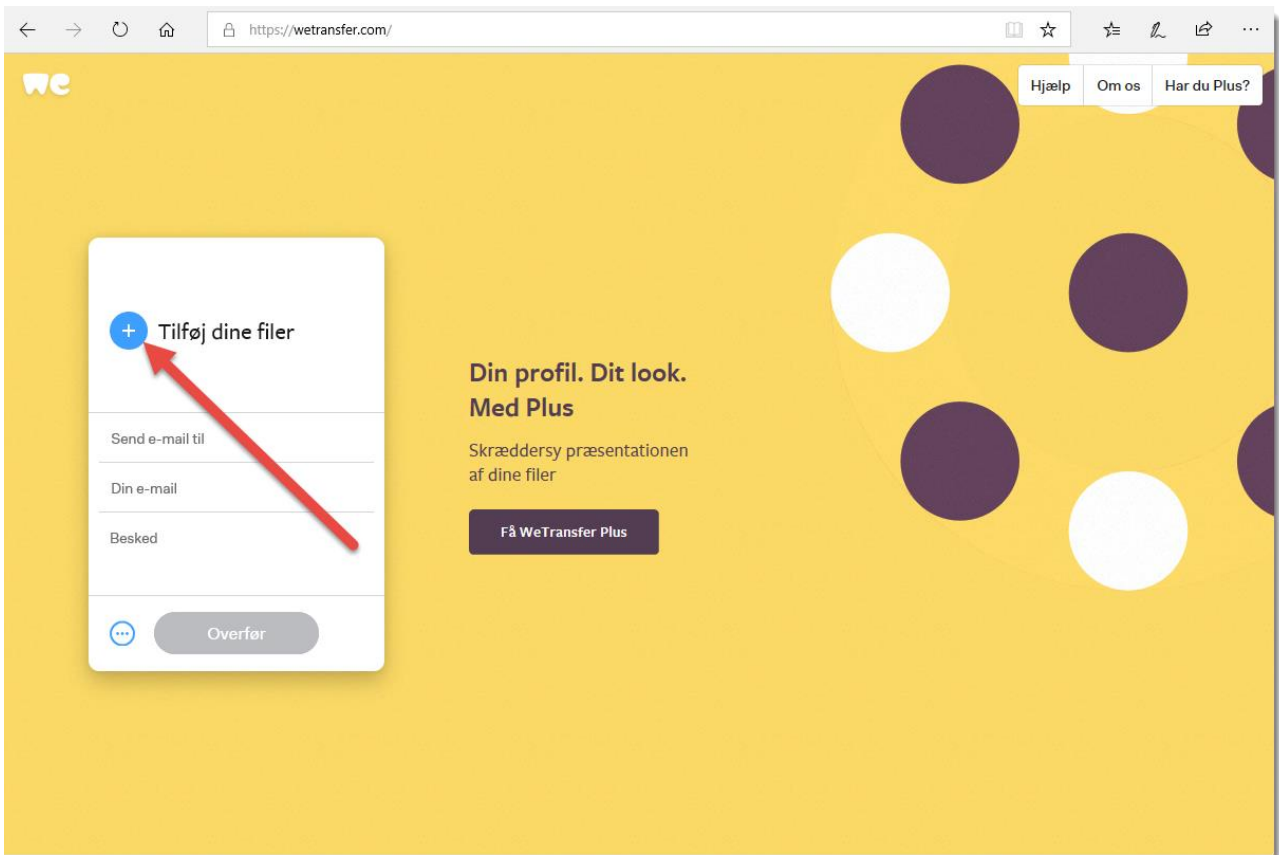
https://wetransfer.com/

we

Hjælp Om os Har du Plus?

Tilføj dine filer

Send e-mail til

Din e-mail

Besked

Overfør

Din profil. Dit look. Med Plus

Skræddersy præsentationen af dine filer

Få WeTransfer Plus